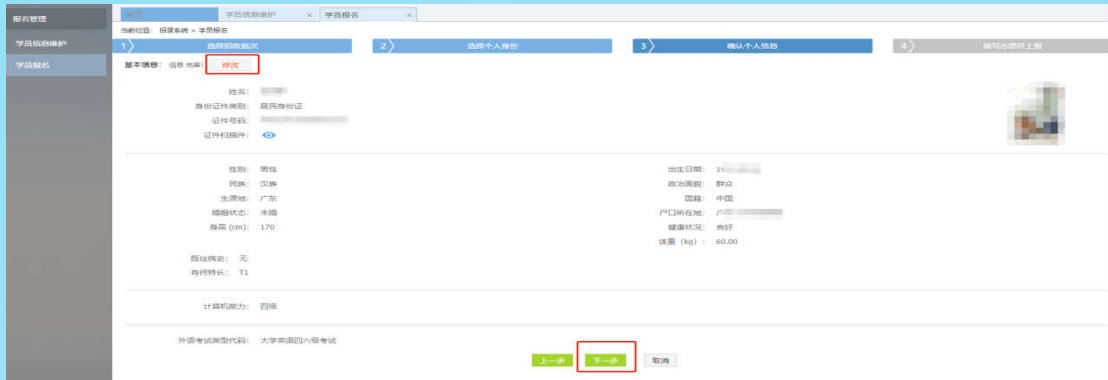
报名管理

学员信息维护

学员报名

首页 | 学员信息维护 × | 学员报名 ×

当前位置：报录系统 > 学员报名

1 选择招收批次

2 选择个人身份

3 确认个人信息

4 填写志愿并上报

基本信息：信息 完善！ 修改

姓名：

身份证件类别：居民身份证

证件号码：

证件扫描件：

性别：男性

民族：汉族

生源地：广东

婚姻状态：未婚

身高（cm）：170

出生日期：19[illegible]

政治面貌：群众

国籍：中国

户口所在地：广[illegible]

健康状况：良好

体重（kg）：60.00

既往病史：无

有何特长：T1

计算机能力：四级

外语考试类型代码：大学英语四六级考试

上一步 下一步 取消